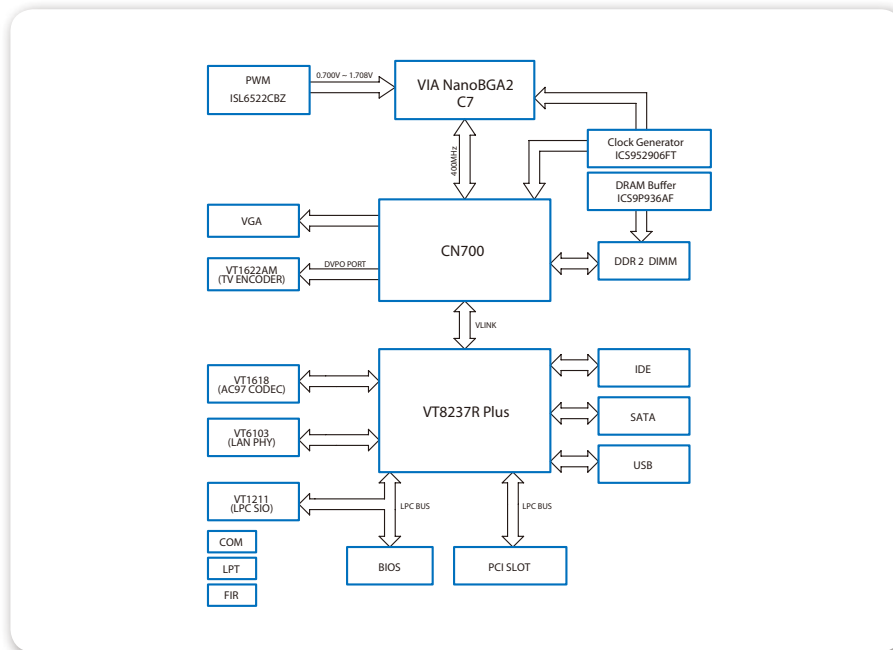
PWM
ISL6522CBZ

0.700V ~ 1.708V

VIA NanoBGA2
C7

400MHz

Clock Generator
ICS952906FT

DRAM Buffer
ICS9P936AF

VGA

CN700

DVPO PORT

VT1622AM
(TV ENCODER)

DDR 2 DIMM

VLINK

VT1618
(AC97 CODEC)

VT8237R Plus

IDE

SATA

VT6103
(LAN PHY)

USB

VT1211
(LPC SIO)

LPC BUS

LPC BUS

COM

LPT

FIR

BIOS

PCI SLOT